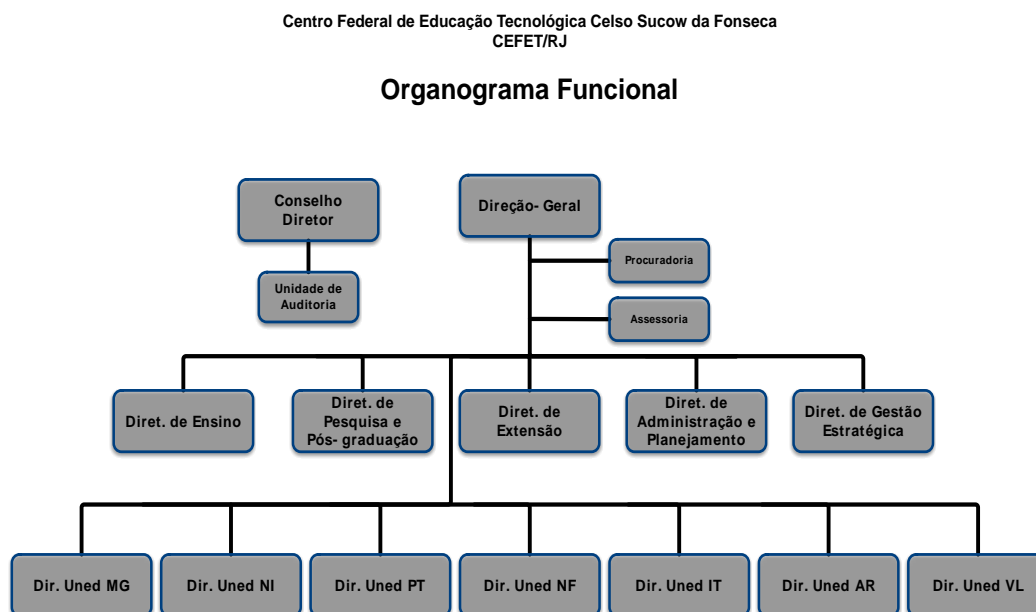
Centro Federal de Educação Tecnológica Celso Sucow da Fonseca
CEFET/RJ

Organograma Funcional

Conselho Diretor

Unidade de Auditoria

Direção- Geral

Procuradoria

Assessoria

Diret. de Ensino

Diret. de Pesquisa e Pós- graduação

Diret. de Extensão

Diret. de Administração e Planejamento

Diret. de Gestão Estratégica

Dir. Uned MG

Dir. Uned NI

Dir. Uned PT

Dir. Uned NF

Dir. Uned IT

Dir. Uned AR

Dir. Uned VL